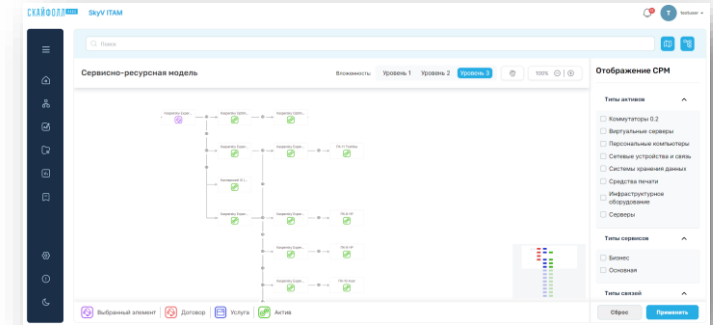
СКАЙФОЛЛ SkyV ITAM

T testuser

Поиск

Сервисно-ресурсная модель

Вложенность: Уровень 1 Уровень 2 Уровень 3

100%

Отображение СРМ

Типы активов

Коммутаторы 0.2

Виртуальные серверы

Персональные компьютеры

Сетевые устройства и связь

Системы хранения данных

Средства печати

Инфраструктурное оборудование

Серверы

Типы сервисов

Бизнес

Основная

Типы связей

Сброс

Применить

Выбранный элемент

Договор

Услуга

Актив